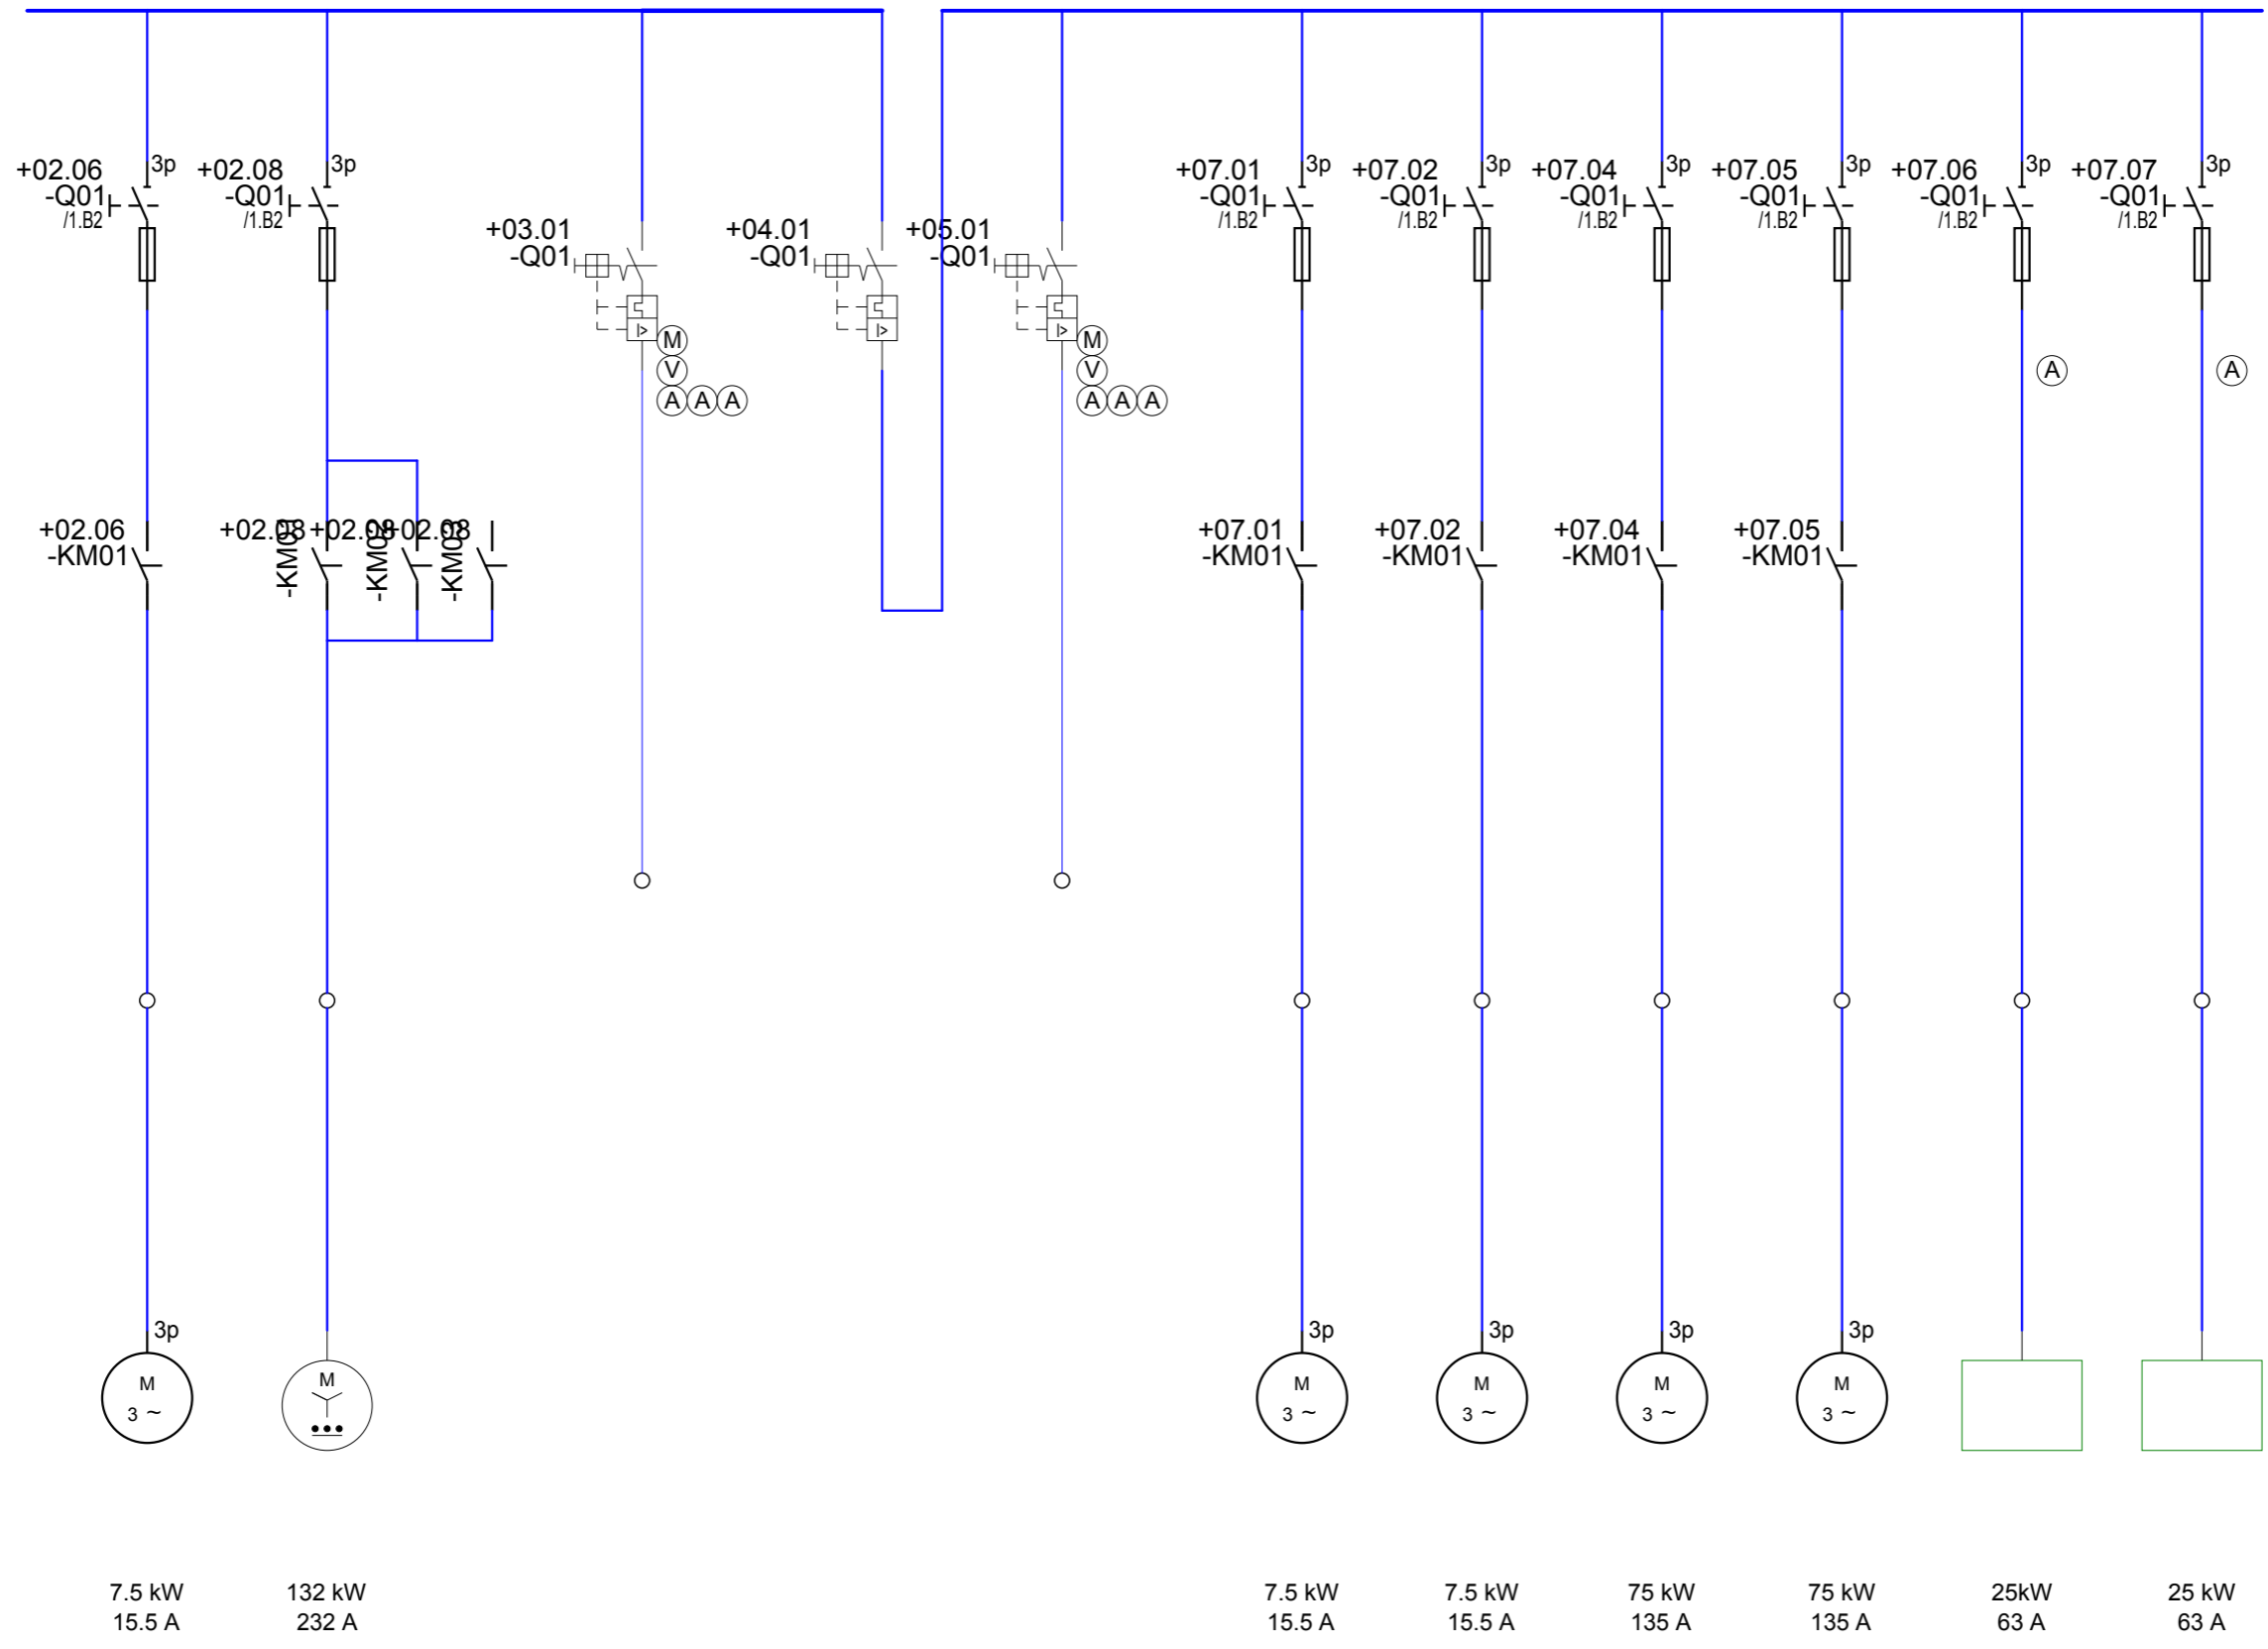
+02.06
-Q01
/1.B2
3p

+02.08
-Q01
/1.B2
3p

+03.01
-Q01
M
V
A A A

+04.01
-Q01

+05.01
-Q01
M
V
A A A

+07.01
-Q01
/1.B2
3p

+07.02
-Q01
/1.B2
3p

+07.04
-Q01
/1.B2
3p

+07.05
-Q01
/1.B2
3p

+07.06
-Q01
/1.B2
3p

+07.07
-Q01
/1.B2
3p

A

A

+02.06
-KM01

+02.08
-KM0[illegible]

+02.08
-KM0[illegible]

+02.08
-KM0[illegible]

+07.01
-KM01

+07.02
-KM01

+07.04
-KM01

+07.05
-KM01

3p
M
3 ~

M

3p
M
3 ~

3p
M
3 ~

3p
M
3 ~

3p
M
3 ~

7.5 kW
15.5 A

132 kW
232 A

7.5 kW
15.5 A

7.5 kW
15.5 A

75 kW
135 A

75 kW
135 A

25kW
63 A

25 kW
63 A